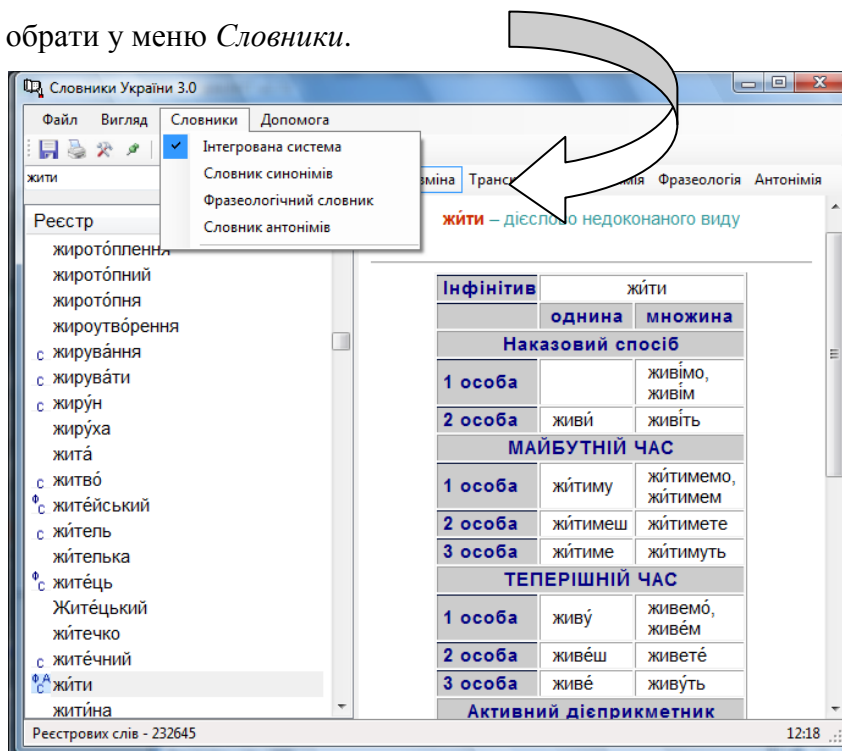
обрати у меню *Словники*.

Словники України 3.0

Файл Вигляд Словники Допомога

Інтегрована система
Словник синонімів
Фразеологічний словник
Словник антонімів

жити

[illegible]зміна Транс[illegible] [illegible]німія Фразеологія Антонімія

Реєстр

жиропо́плення
жирото́пний
жирото́пня
жироутво́рення
с жирува́ння
с жирува́ти
с жиру́н
жиру́ха
жита́
с житво́
ФС жите́йський
с жи́тель
жи́телька
ФС жите́ць
Жите́цький
жи́течко
с жите́чний
ФАС жи́ти
жити́на

жи́ти – дієслово недоконаного виду

| Інфінітив | жи́ти | |
|---|---|---|
| | однина | множина |
| Наказовий спосіб | | |
| 1 особа | | живі́мо, живі́м |
| 2 особа | живи́ | живі́ть |
| МАЙБУТНІЙ ЧАС | | |
| 1 особа | жи́тиму | жи́тимемо, жи́тимем |
| 2 особа | жи́тимеш | жи́тимете |
| 3 особа | жи́тиме | жи́тимуть |
| ТЕПЕРІШНІЙ ЧАС | | |
| 1 особа | живу́ | живемо́, живе́м |
| 2 особа | живе́ш | живете́ |
| 3 особа | живе́ | живу́ть |
| Активний дієприкметник | | |

Реєстрових слів - 232645

12:18